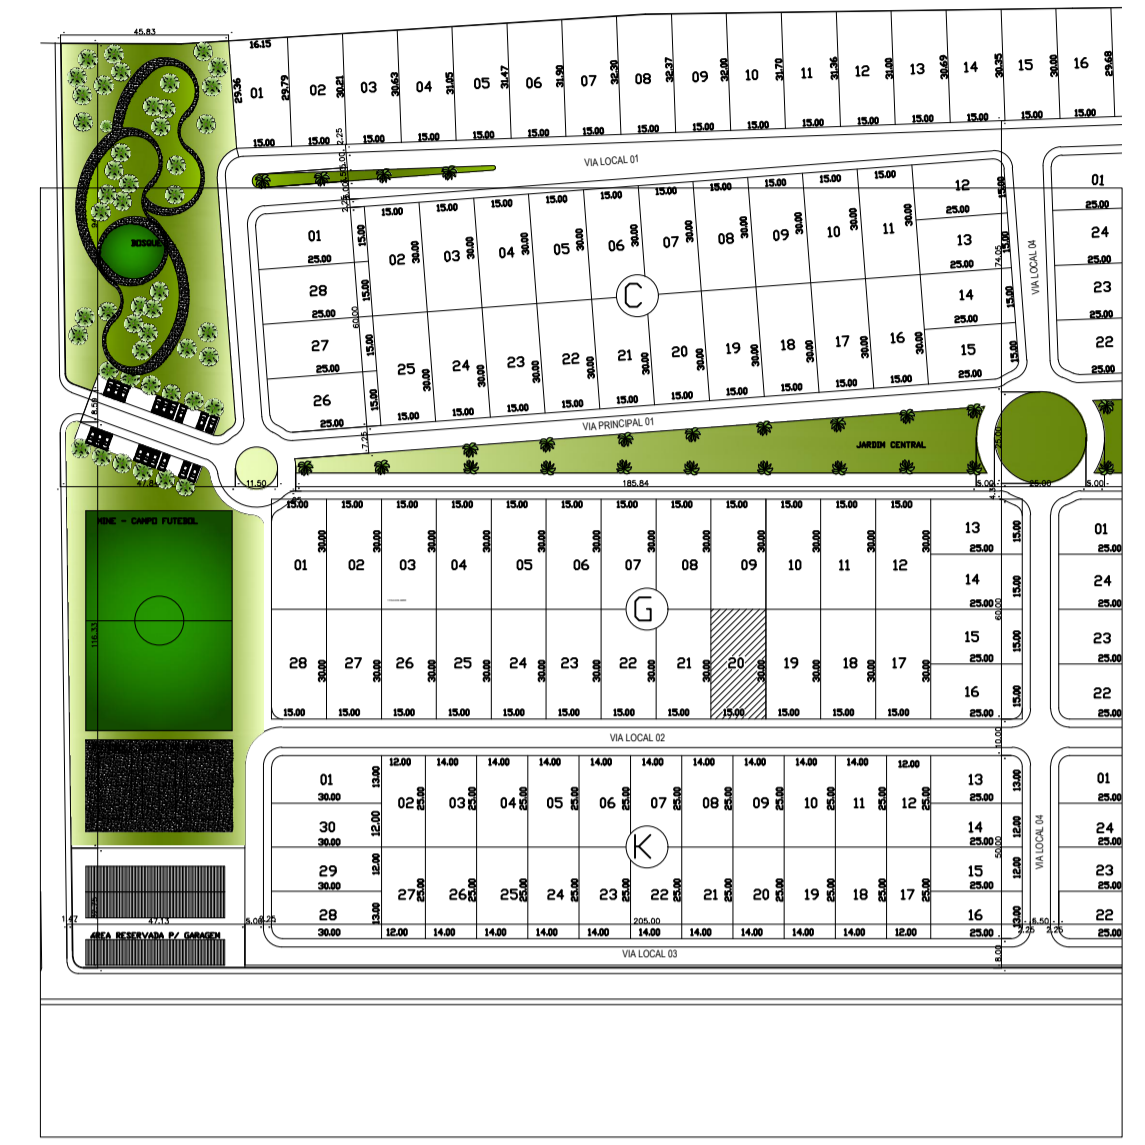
45.83
16.15
01 02 03 04 05 06 07 08 09 10 11 12 13 14 15 16
29.36 29.79 30.21 30.63 31.05 31.47 31.90 32.30 32.37 32.00 31.70 31.36 31.00 30.69 30.35 30.00 29.68
15.00 15.00 15.00 15.00 15.00 15.00 15.00 15.00 15.00 15.00 15.00 15.00 15.00 15.00 15.00 15.00
VIA LOCAL 01
BOSQUE
C
01 02 03 04 05 06 07 08 09 10 11 12 13 14 15
28 27 26 25 24 23 22 21 20 19 18 17 16
25.00 15.00 30.00 60.00 74.95
VIA LOCAL 04
01 24 23 22
VIA PRINCIPAL 01
JARDIM CENTRAL
8.50 7.25 47.8 11.50 185.84 25.00 6.00 4.50
MINI - CAMPO FUTEBOL
116.33
G
01 02 03 04 05 06 07 08 09 10 11 12 13 14 15 16
28 27 26 25 24 23 22 21 20 19 18 17
15.00 30.00 25.00 60.00
01 24 23 22
VIA LOCAL 02
10.00
K
01 02 03 04 05 06 07 08 09 10 11 12 13 14 15 16
30 29 28 27 26 25 24 23 22 21 20 19 18 17
12.00 14.00 13.00 25.00 30.00 50.00 205.00
VIA LOCAL 04
01 24 23 22
1.47 47.13 5.00 2.25 6.50 2.25
AREA RESERVADA P/ GARAGEM
VIA LOCAL 03
8.00